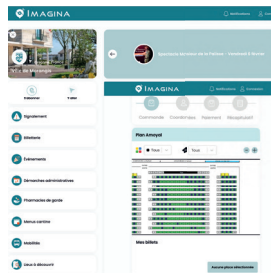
IMAGINA

Notifications

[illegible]

Signalement

Billetterie

Événements

Démarches administratives

Pharmacies de garde

Menus cantine

Mobilités

Lieux à découvrir

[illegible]

IMAGINA

Notifications

Connexion

Commande

Coordonnées

Paiement

Récapitulatif

Plan Amoyal

Tous

Tous

Mes billets

Aucune place sélectionnée